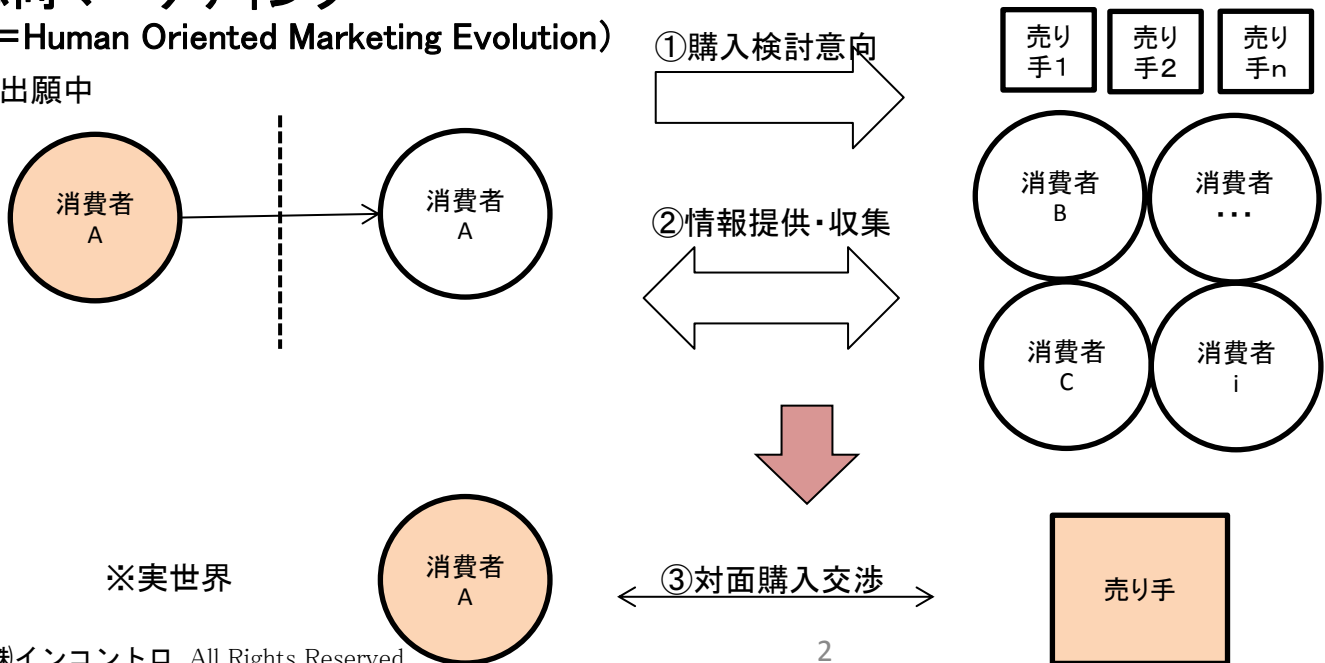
=Human Oriented Marketing Evolution）
出願中

①購入検討意向

売り手1
売り手2
売り手n

消費者A

消費者A

②情報提供・収集

消費者B
消費者・・・
消費者C
消費者i

※実世界

消費者A

③対面購入交渉

売り手

㈱インコントロ All Rights Reserved

2